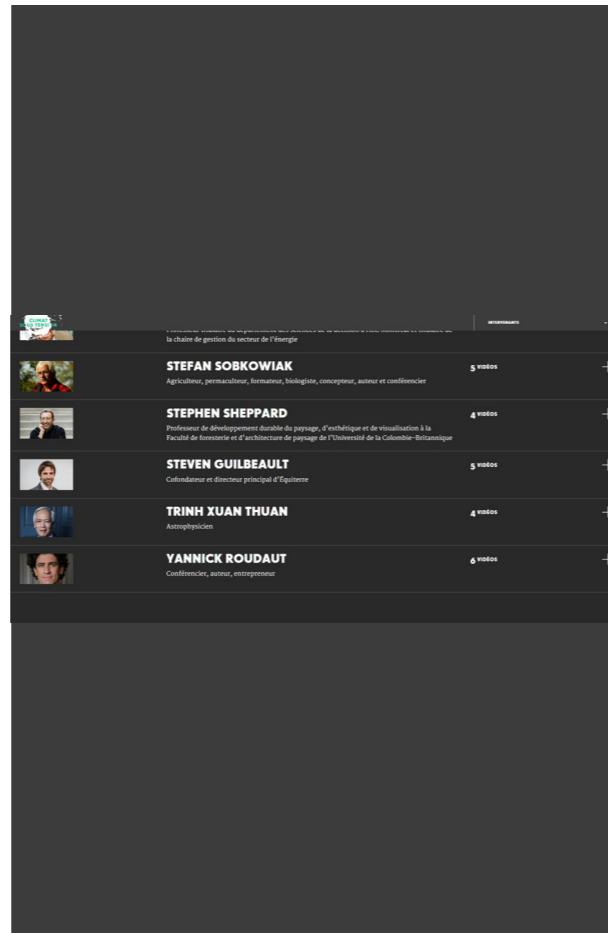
CLIMAT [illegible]

INTERVENANTS

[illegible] la chaire de gestion du secteur de l'énergie

STEFAN SOBKOWIAK
Agriculteur, permaculteur, formateur, biologiste, concepteur, auteur et conférencier
5 VIDÉOS

STEPHEN SHEPPARD
Professeur de développement durable du paysage, d'esthétique et de visualisation à la Faculté de foresterie et d'architecture de paysage de l'Université de la Colombie-Britannique
4 VIDÉOS

STEVEN GUILBEAULT
Cofondateur et directeur principal d'Équiterre
5 VIDÉOS

TRINH XUAN THUAN
Astrophysicien
4 VIDÉOS

YANNICK ROUDAUT
Conférencier, auteur, entrepreneur
6 VIDÉOS